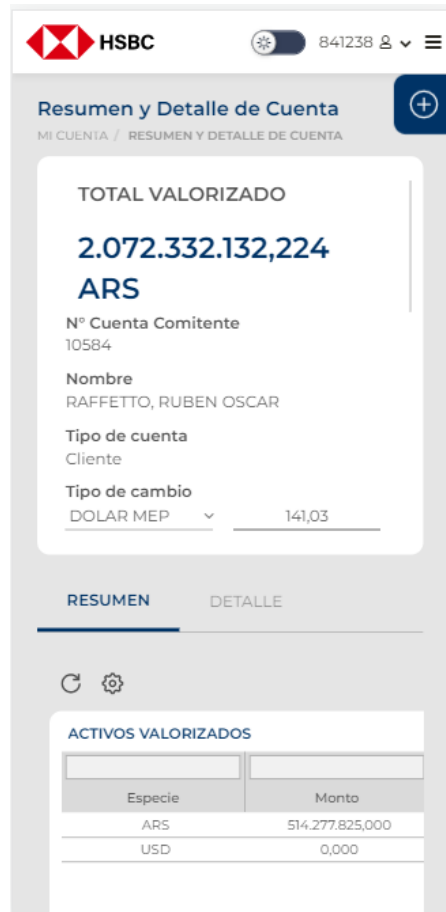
HSBC

841238

Resumen y Detalle de Cuenta

MI CUENTA / RESUMEN Y DETALLE DE CUENTA

TOTAL VALORIZADO

2.072.332.132,224 ARS

N° Cuenta Comitente
10584

Nombre
RAFFETTO, RUBEN OSCAR

Tipo de cuenta
Cliente

Tipo de cambio
DOLAR MEP 141,03

RESUMEN DETALLE

ACTIVOS VALORIZADOS

| Especie | Monto |
|---|---|
| ARS | 514.277.825,000 |
| USD | 0,000 |